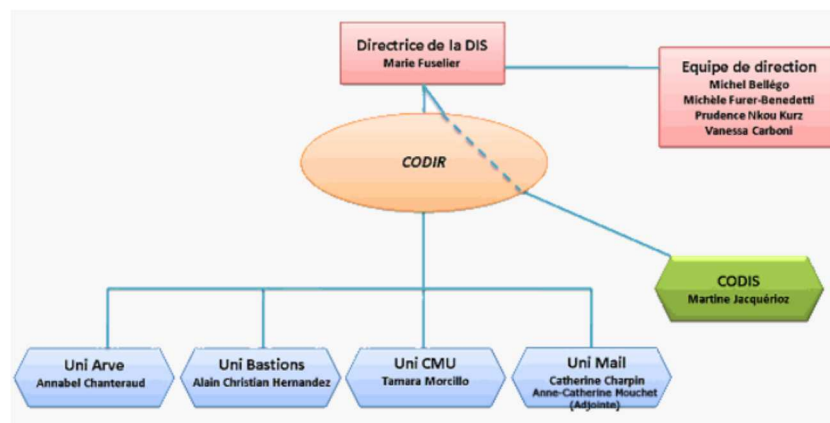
Directrice de la DIS
Marie Fuselier

Equipe de direction
Michel Bellégo
Michèle Furer-Benedetti
Prudence Nkou Kurz
Vanessa Carboni

CODIR

CODIS
Martine Jacquérioz

Uni Arve
Annabel Chanteraud

Uni Bastions
Alain Christian Hernandez

Uni CMU
Tamara Morcillo

Uni Mail
Catherine Charpin
Anne-Catherine Mouchet
(Adjointe)